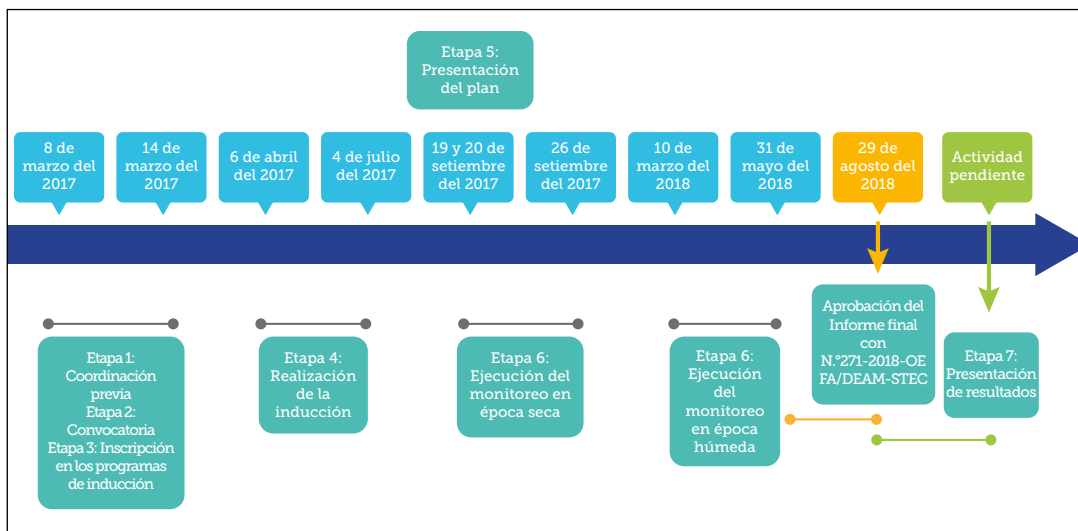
Etapa 5: Presentación del plan

8 de marzo del 2017

14 de marzo del 2017

6 de abril del 2017

4 de julio del 2017

19 y 20 de setiembre del 2017

26 de setiembre del 2017

10 de marzo del 2018

31 de mayo del 2018

29 de agosto del 2018

Actividad pendiente

Etapa 1: Coordinación previa
Etapa 2: Convocatoria
Etapa 3: Inscripción en los programas de inducción

Etapa 4: Realización de la inducción

Etapa 6: Ejecución del monitoreo en época seca

Etapa 6: Ejecución del monitoreo en época húmeda

Aprobación del Informe final con N.°271-2018-OEFA/DEAM-STEC

Etapa 7: Presentación de resultados